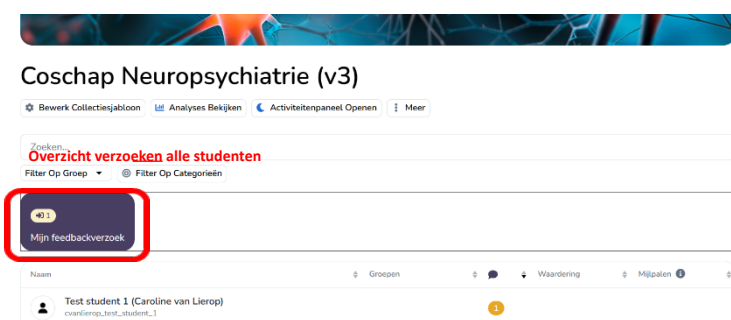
Coschap Neuropsychiatrie (v3)

Bewerk Collectiesjabloon | Analyses Bekijken | Activiteitenpaneel Openen | Meer

Zoeken...

Overzicht verzoeken alle studenten

Filter Op Groep | Filter Op Categorieën

1

Mijn feedbackverzoek

| Naam | Groepen | | Waardering | Mijlpalen |
|---|---|---|---|---|
| Test student 1 (Caroline van Lierop) cvanlierop_test_student_1 | | 1 | | |